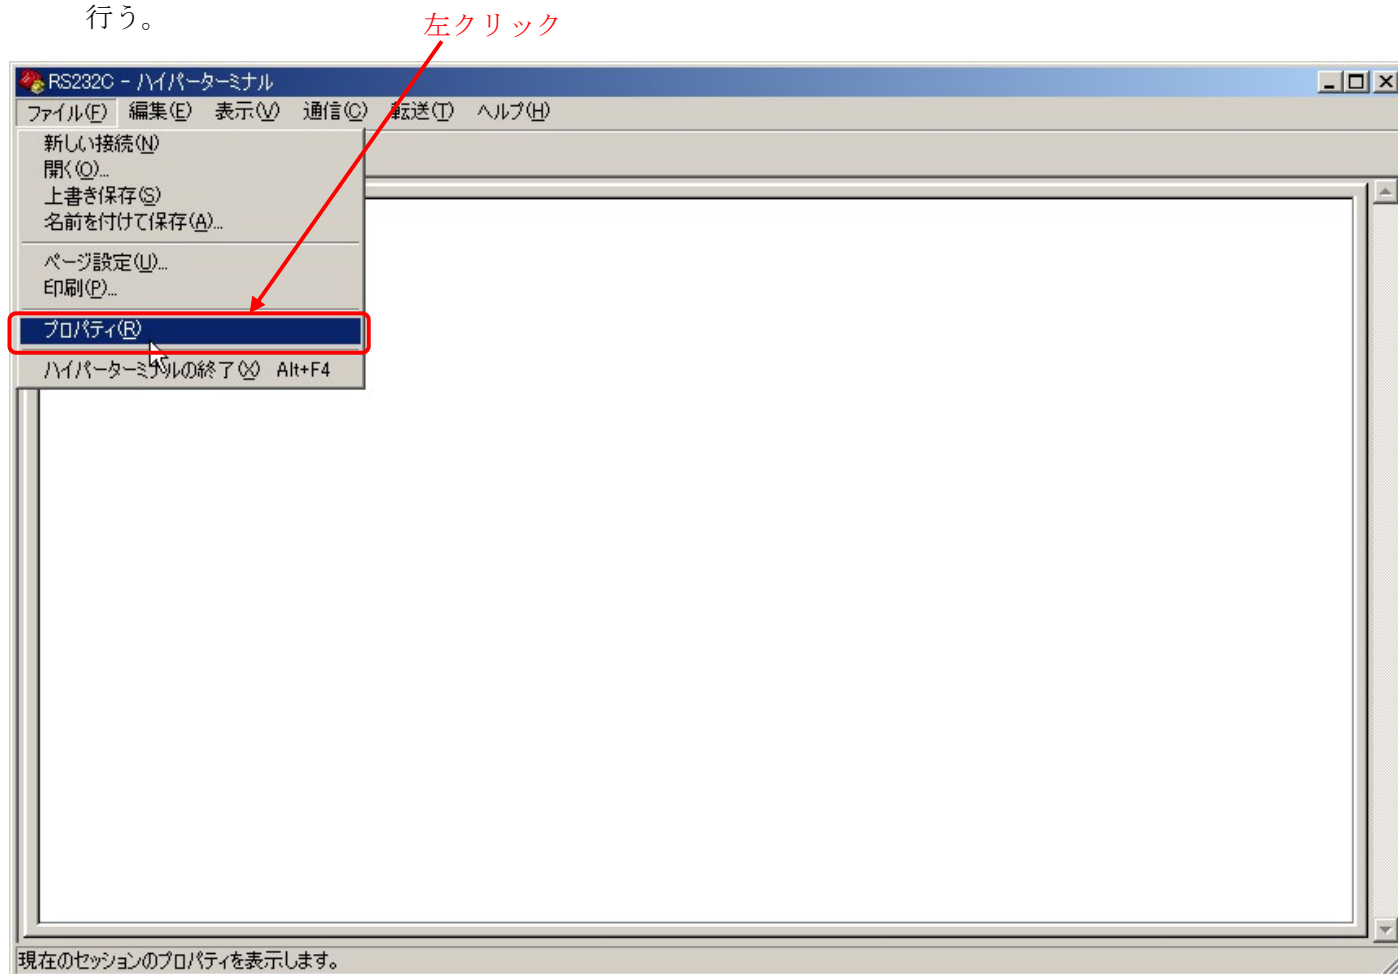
行う。

左クリック

RS232C - ハイパーターミナル

ファイル(F) 編集(E) 表示(V) 通信(C) 転送(T) ヘルプ(H)

新しい接続(N)
開く(O)...
上書き保存(S)
名前を付けて保存(A)...
ページ設定(U)...
印刷(P)...
プロパティ(R)
ハイパーターミナルの終了(X) Alt+F4

現在のセッションのプロパティを表示します。